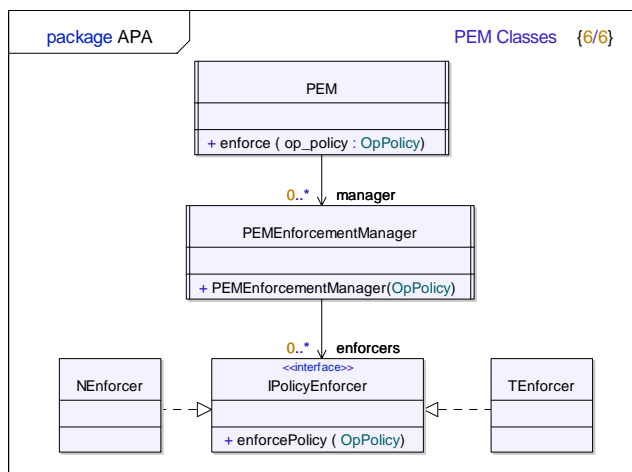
package APA

PEM Classes {6/6}

PEM

+ enforce ( op_policy : OpPolicy)

0..* manager

PEMEnforcementManager

+ PEMEnforcementManager(OpPolicy)

0..* enforcers

NEnforcer

<<interface>>
IPolicyEnforcer

+ enforcePolicy ( OpPolicy)

TEnforcer